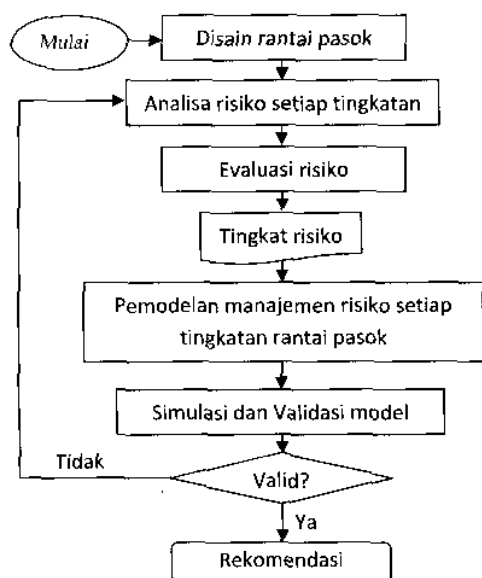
Mulai

Disain rantai pasok

Analisa risiko setiap tingkatan

Evaluasi risiko

Tingkat risiko

Pemodelan manajemen risiko setiap tingkatan rantai pasok

Simulasi dan Validasi model

Tidak

Valid?

Ya

Rekomendasi